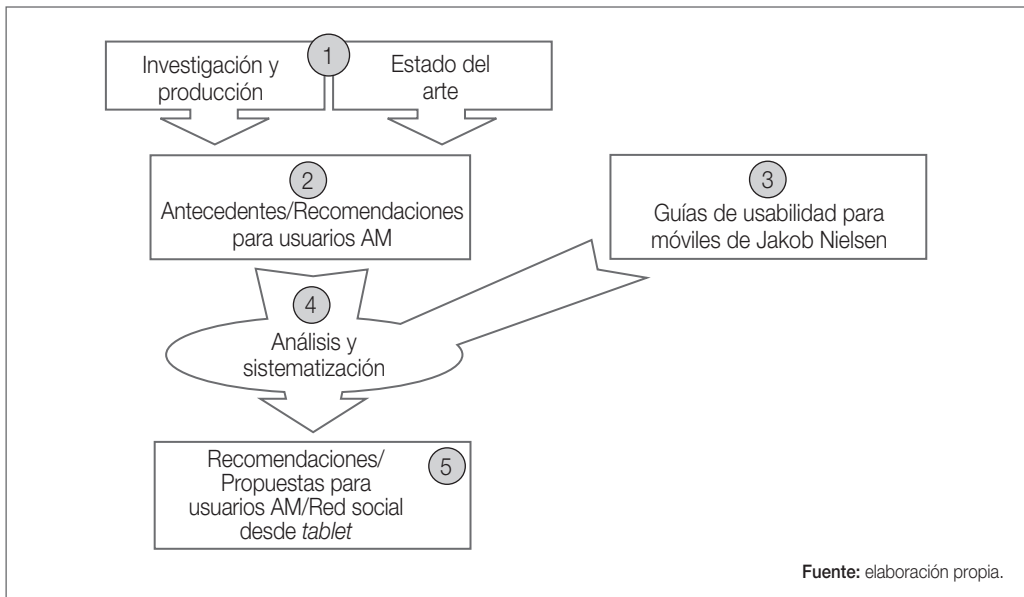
1

Investigación y producción

Estado del arte

2

Antecedentes/Recomendaciones para usuarios AM

3

Guías de usabilidad para móviles de Jakob Nielsen

4

Análisis y sistematización

Recomendaciones/ Propuestas para usuarios AM/Red social desde *tablet*

5

**Fuente:** elaboración propia.